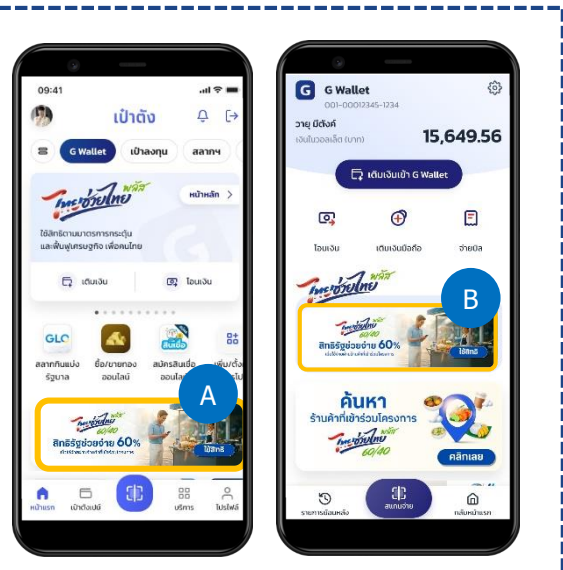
09:41

เป๋าตัง

G Wallet

เป๋าลงทุน

สลากฯ

ไทยช่วยไทย พลัส

หน้าหลัก >

ใช้สิทธิตามมาตรการกระตุ้น และฟื้นฟูเศรษฐกิจ เพื่อคนไทย

เติมเงิน

โอนเงิน

GLO

สลากกินแบ่งรัฐบาล

ซื้อ/ขายทอง ออนไลน์

สมัครสินเชื่อ ออนไลน์

เพิ่ม/ตั้งค่า

A

ไทยช่วยไทย พลัส 60/40

สิทธิรัฐช่วยจ่าย 60%

ใช้สิทธิ

หน้าแรก

เป๋าตังเปย์

บริการ

โปรไฟล์

G Wallet

001-00012345-1234

วาย มีตังค์

เงินในวอลเล็ต (บาท)

15,649.56

เติมเงินเข้า G Wallet

โอนเงิน

เติมเงินมือถือ

จ่ายบิล

ไทยช่วยไทย พลัส

B

ไทยช่วยไทย พลัส 60/40

สิทธิรัฐช่วยจ่าย 60%

ใช้สิทธิ

ค้นหา

ร้านค้าที่เข้าร่วมโครงการ

ไทยช่วยไทย พลัส 60/40

คลิกเลย

รายการย้อนหลัง

สแกนจ่าย

กลับหน้าแรก